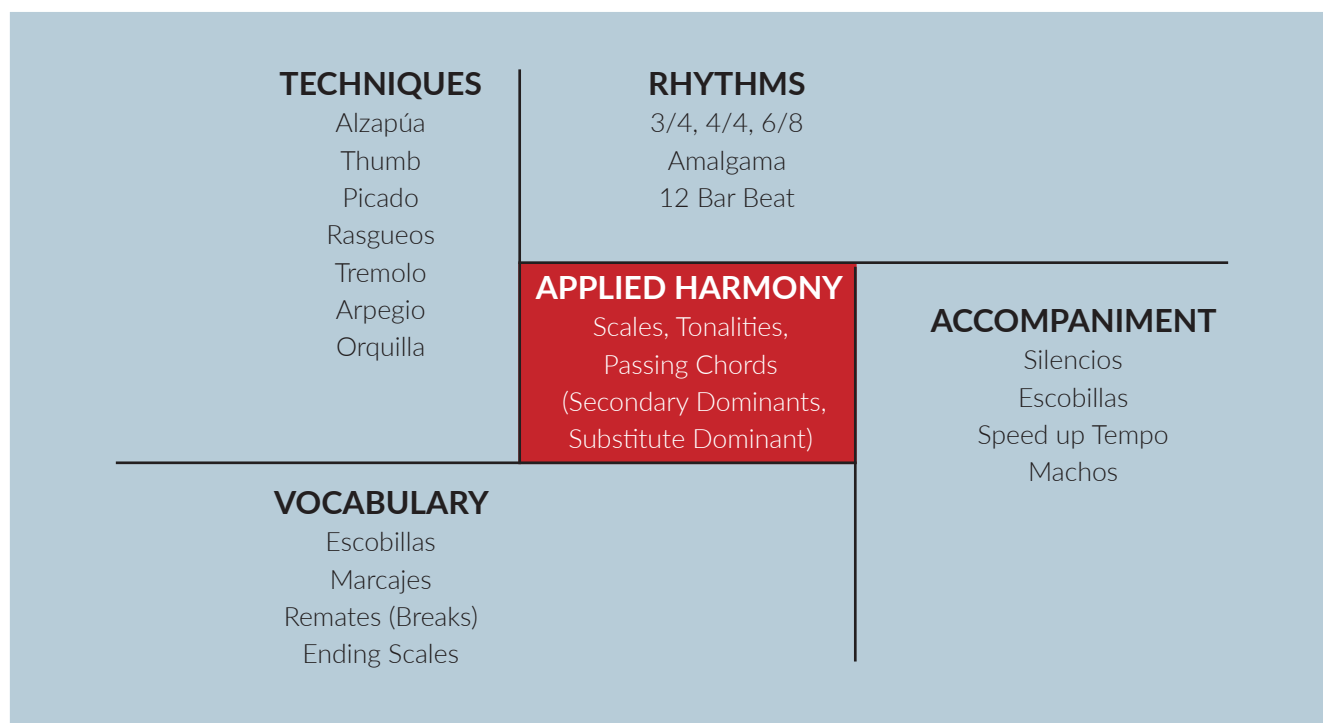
TECHNIQUES
Alzapúa
Thumb
Picado
Rasgueos
Tremolo
Arpegio
Orquilla

RHYTHMS
3/4, 4/4, 6/8
Amalgama
12 Bar Beat

APPLIED HARMONY
Scales, Tonalities, Passing Chords (Secondary Dominants, Substitute Dominant)

ACCOMPANIMENT
Silencios
Escobillas
Speed up Tempo
Machos

VOCABULARY
Escobillas
Marcajes
Remates (Breaks)
Ending Scales